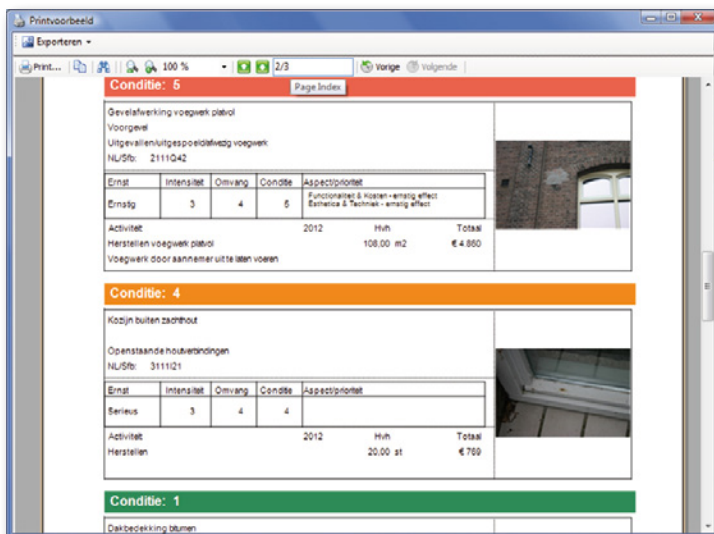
Printvoorbeeld

Exporteren

Print... 100 % 2/3 Vorige Volgende

Page Index

Conditie: 5

Gevelafwerking voegwerk platvol

Voorgevel

Uitgevallen/uitgespoeld/afwezig voegwerk

NL/Sfb: 2111Q42

| Ernst | Intensiteit | Omvang | Conditie | Aspect/prioriteit |
|---|---|---|---|---|
| Ernstig | 3 | 4 | 5 | Functionaliteit & Kosten - ernstig effect<br>Esthetica & Techniek - ernstig effect |

| Activiteit | 2012 | Hvh | Totaal |
|---|---|---|---|
| Herstellen voegwerk platvol | | 108,00 m2 | € 4.860 |
| Voegwerk door aannemer uit te laten voeren | | | |

Conditie: 4

Kozijn buiten zachthout

Openstaande houtverbindingen

NL/Sfb: 3111I21

| Ernst | Intensiteit | Omvang | Conditie | Aspect/prioriteit |
|---|---|---|---|---|
| Serieus | 3 | 4 | 4 | |

| Activiteit | 2012 | Hvh | Totaal |
|---|---|---|---|
| Herstellen | | 20,00 st | € 769 |

Conditie: 1

Dakbedekking bitumen